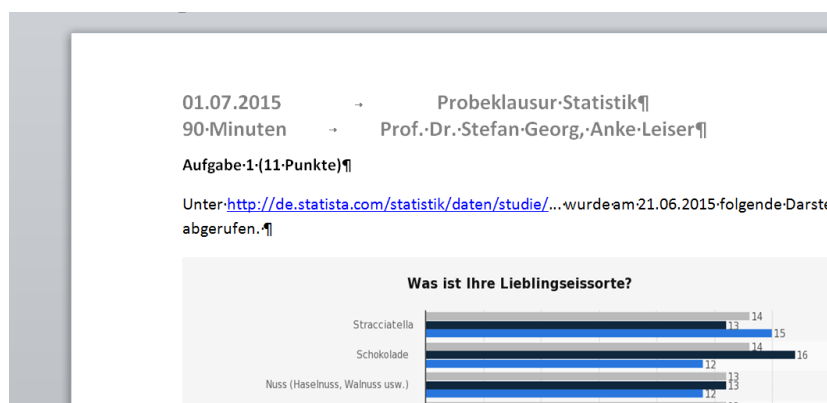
01.07.2015 → Probeklausur·Statistik¶
90·Minuten → Prof.·Dr.·Stefan·Georg,·Anke·Leiser¶

Aufgabe·1·(11·Punkte)¶

Unter·http://de.statista.com/statistik/daten/studie/...·wurde·am·21.06.2015·folgende·Darste abgerufen.·¶

Was ist Ihre Lieblingseissorte?

Stracciatella 14 13 15
Schokolade 14 16 12
Nuss (Haselnuss, Walnuss usw.) 13 13 12